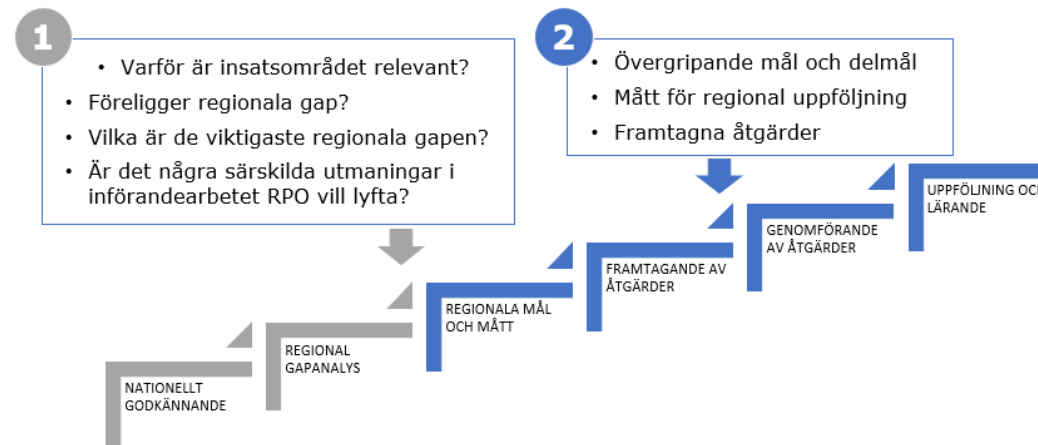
1

• Varför är insatsområdet relevant?
• Föreligger regionala gap?
• Vilka är de viktigaste regionala gapen?
• Är det några särskilda utmaningar i införandearbetet RPO vill lyfta?

2

• Övergripande mål och delmål
• Mått för regional uppföljning
• Framtagna åtgärder

NATIONELLT GODKÄNNANDE

REGIONAL GAPANALYS

REGIONALA MÅL OCH MÅTT

FRAMTAGANDE AV ÅTGÄRDER

GENOMFÖRANDE AV ÅTGÄRDER

UPPFÖLJNING OCH LÄRANDE